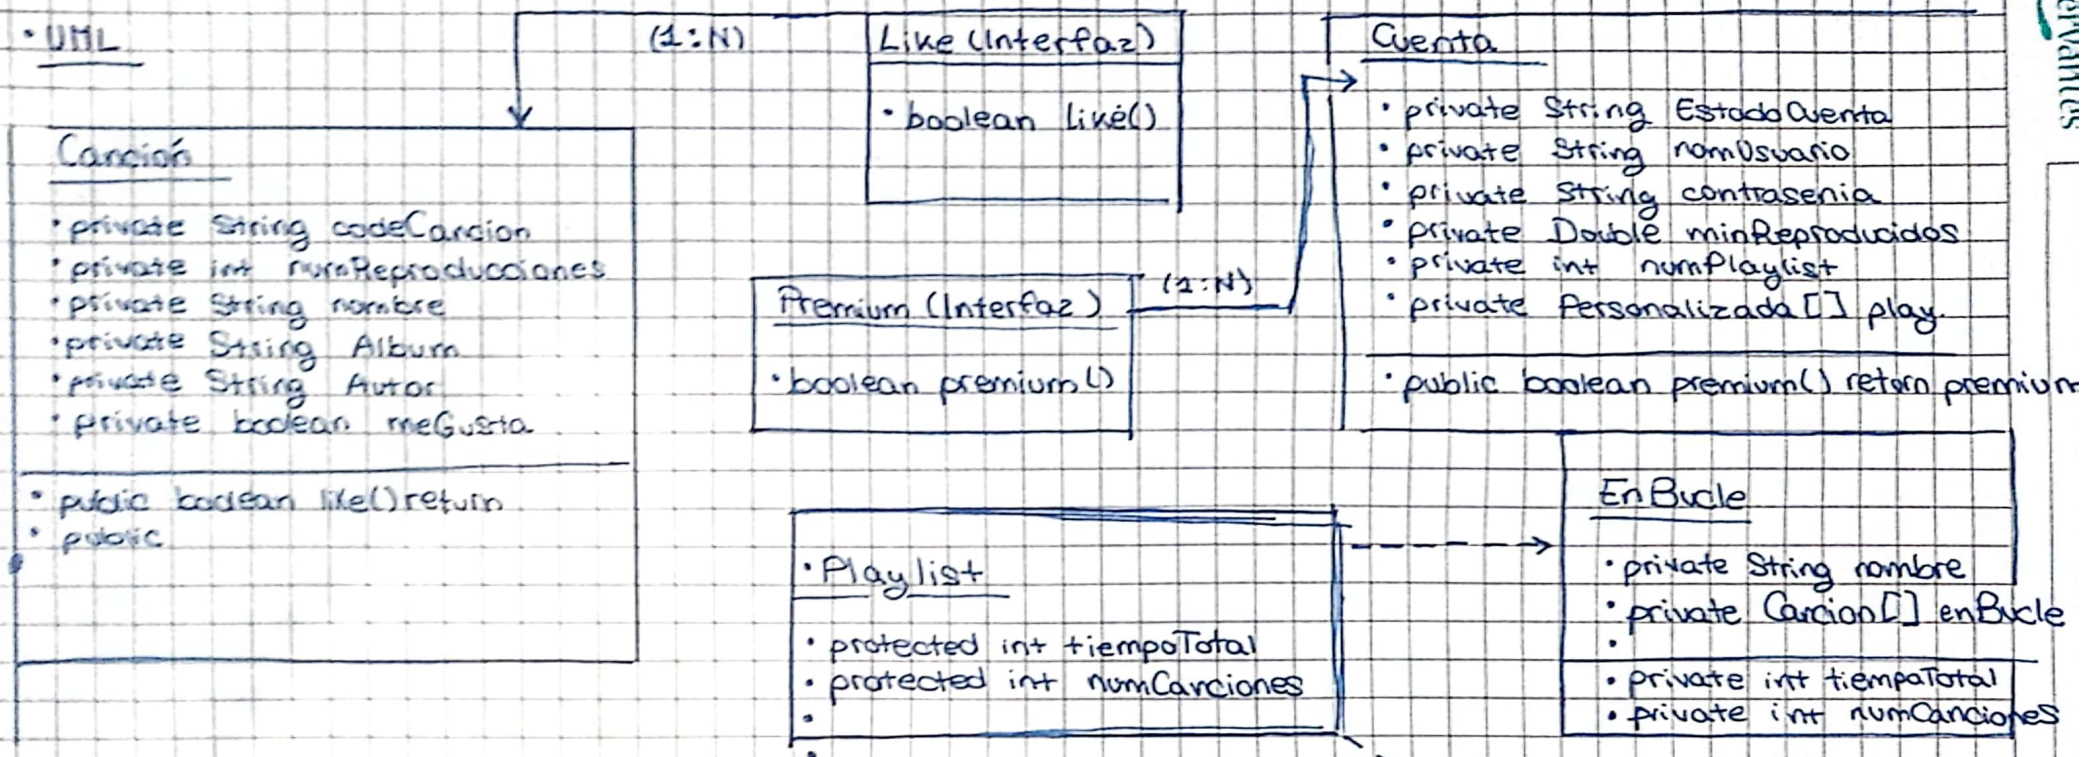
• UML

(1:N)

Like (Interfaz)

• boolean like()

Cuenta

• private String EstadoCuenta
• private String nomUsuario
• private String contrasenia
• private Double minReproducidos
• private int numPlaylist
• private Personalizada[] play

• public boolean premium() return premium

Canción

• private String codeCancion
• private int numReproducciones
• private String nombre
• private String Album
• private String Autor
• private boolean meGusta

• public boolean like() return
• public

(1:N)

Premium (Interfaz)

• boolean premium()

• Playlist

• protected int tiempoTotal
• protected int numCanciones
•

En Bucle

• private String nombre
• private Cancion[] enBucle
•

• private int tiempoTotal
• private int numCanciones